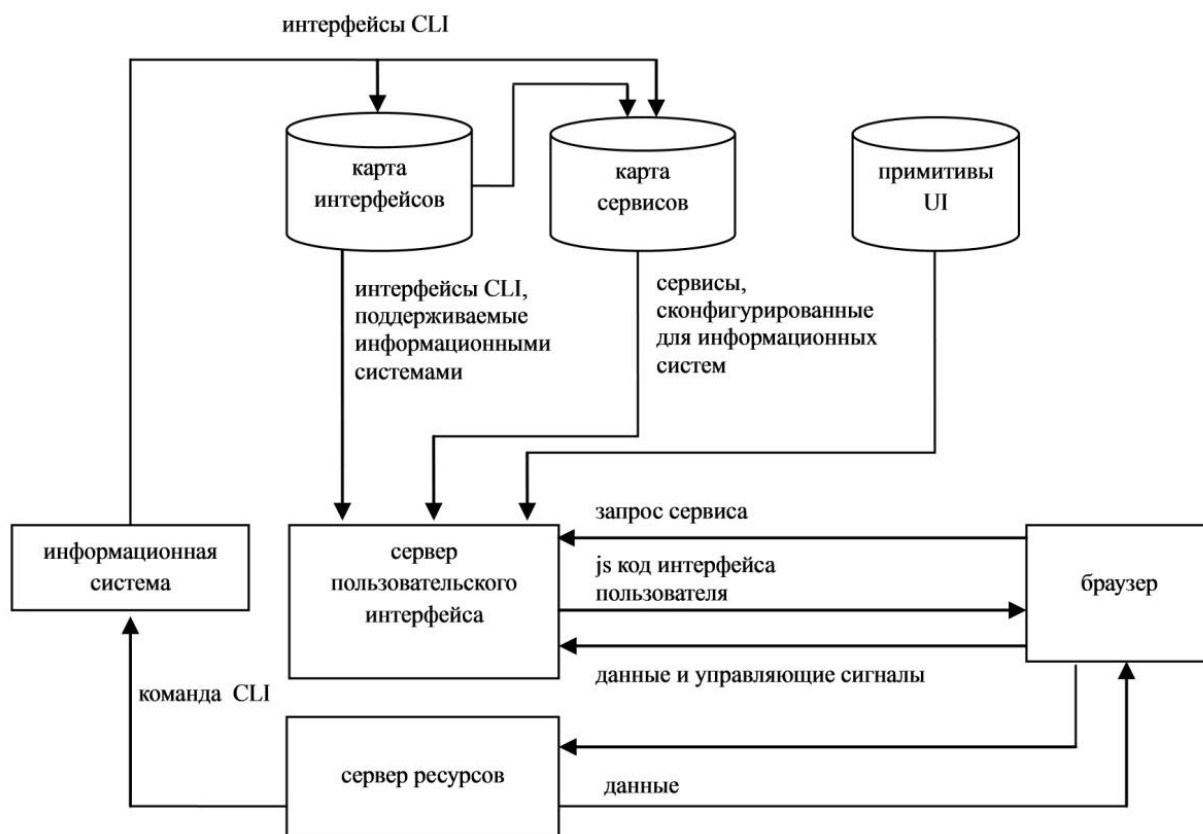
интерфейсы CLI

карта интерфейсов

карта сервисов

примитивы UI

интерфейсы CLI, поддерживаемые информационными системами

сервисы, сконфигурированные для информационных систем

информационная система

сервер пользовательского интерфейса

запрос сервиса

js код интерфейса пользователя

браузер

данные и управляющие сигналы

команда CLI

сервер ресурсов

данные